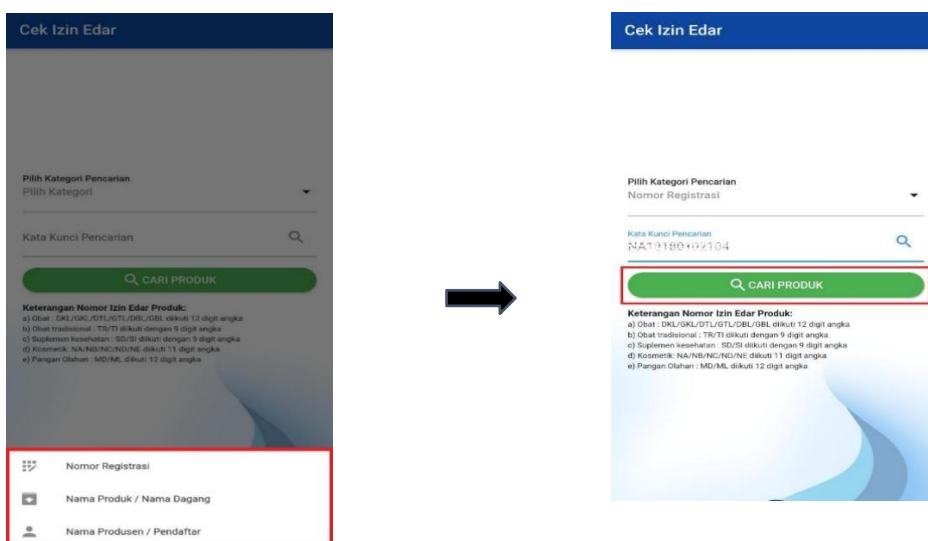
Cek Izin Edar

Pilih Kategori Pencarian
Pilih Kategori

Kata Kunci Pencarian

CARI PRODUK

Keterangan Nomor Izin Edar Produk:
a) Obat : DKL/GKL/DTL/GTL/DBL/GBL diikuti 12 digit angka
b) Obat tradisional : TR/TI diikuti dengan 9 digit angka
c) Suplemen kesehatan : SD/SI diikuti dengan 9 digit angka
d) Kosmetik: NA/NB/NC/ND/NE diikuti 11 digit angka
e) Pangan Olahan : MD/ML diikuti 12 digit angka

Nomor Registrasi
Nama Produk / Nama Dagang
Nama Produsen / Pendaftar

Cek Izin Edar

Pilih Kategori Pencarian
Nomor Registrasi

Kata Kunci Pencarian
NA1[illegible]

CARI PRODUK

Keterangan Nomor Izin Edar Produk:
a) Obat : DKL/GKL/DTL/GTL/DBL/GBL diikuti 12 digit angka
b) Obat tradisional : TR/TI diikuti dengan 9 digit angka
c) Suplemen kesehatan : SD/SI diikuti dengan 9 digit angka
d) Kosmetik: NA/NB/NC/ND/NE diikuti 11 digit angka
e) Pangan Olahan : MD/ML diikuti 12 digit angka